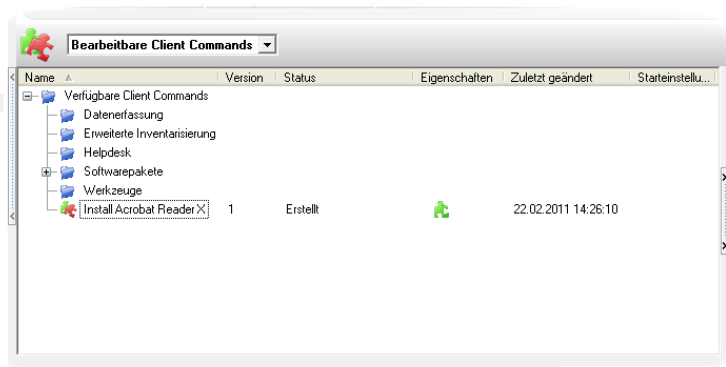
Bearbeitbare Client Commands

| Name | Version | Status | Eigenschaften | Zuletzt geändert | Starteinstellu... |
|---|---|---|---|---|---|
| Verfügbare Client Commands | | | | | |
| Datenerfassung | | | | | |
| Erweiterte Inventarisierung | | | | | |
| Helpdesk | | | | | |
| Softwarepakete | | | | | |
| Werkzeuge | | | | | |
| Install Acrobat Reader X | 1 | Erstellt | | 22.02.2011 14:26:10 | |